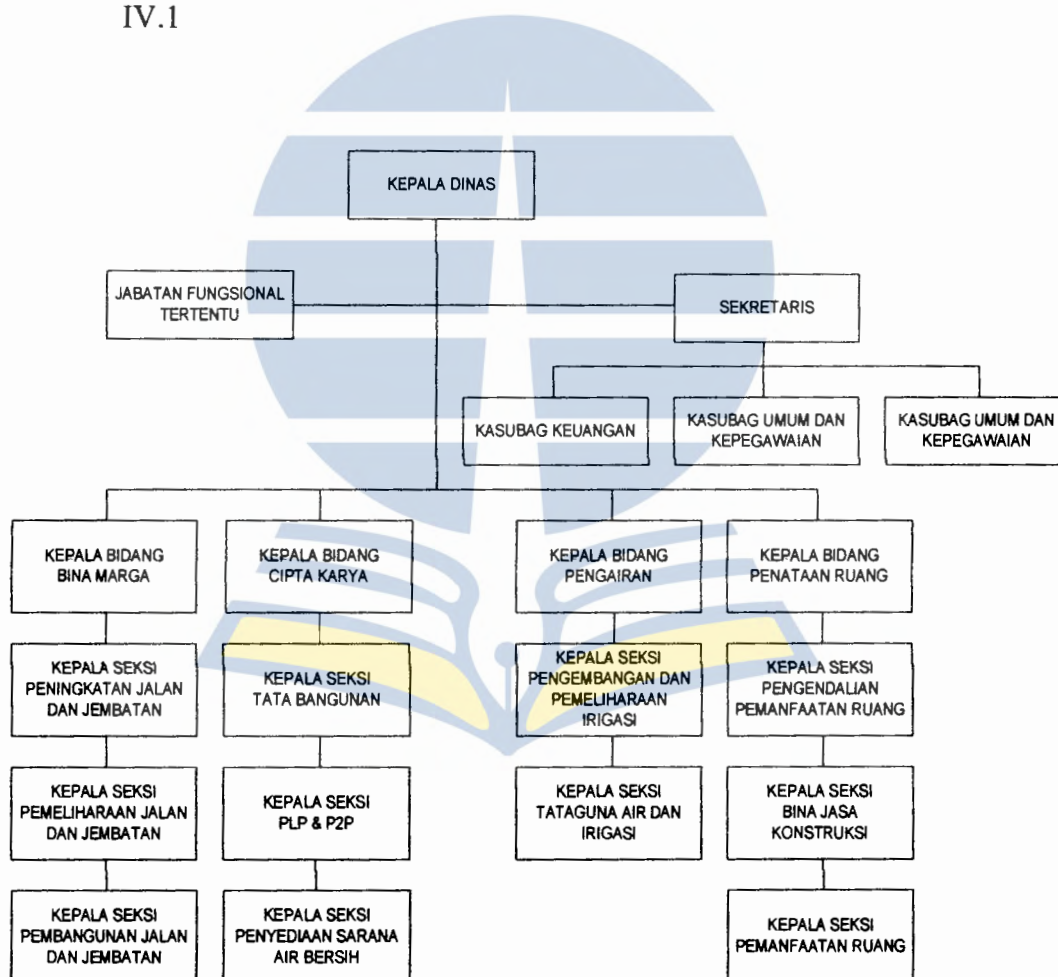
IV.1

KEPALA DINAS

JABATAN FUNGSIONAL TERTENTU

SEKRETARIS

KASUBAG KEUANGAN

KASUBAG UMUM DAN KEPEGAWAIAN

KASUBAG UMUM DAN KEPEGAWAIAN

KEPALA BIDANG BINA MARGA

KEPALA BIDANG CIPTA KARYA

KEPALA BIDANG PENGAIRAN

KEPALA BIDANG PENATAAN RUANG

KEPALA SEKSI PENINGKATAN JALAN DAN JEMBATAN

KEPALA SEKSI TATA BANGUNAN

KEPALA SEKSI PENGEMBANGAN DAN PEMELIHARAAN IRIGASI

KEPALA SEKSI PENGENDALIAN PEMANFAATAN RUANG

KEPALA SEKSI PEMELIHARAAN JALAN DAN JEMBATAN

KEPALA SEKSI PLP & P2P

KEPALA SEKSI TATAGUNA AIR DAN IRIGASI

KEPALA SEKSI BINA JASA KONSTRUKSI

KEPALA SEKSI PEMBANGUNAN JALAN DAN JEMBATAN

KEPALA SEKSI PENYEDIAAN SARANA AIR BERSIH

KEPALA SEKSI PEMANFAATAN RUANG